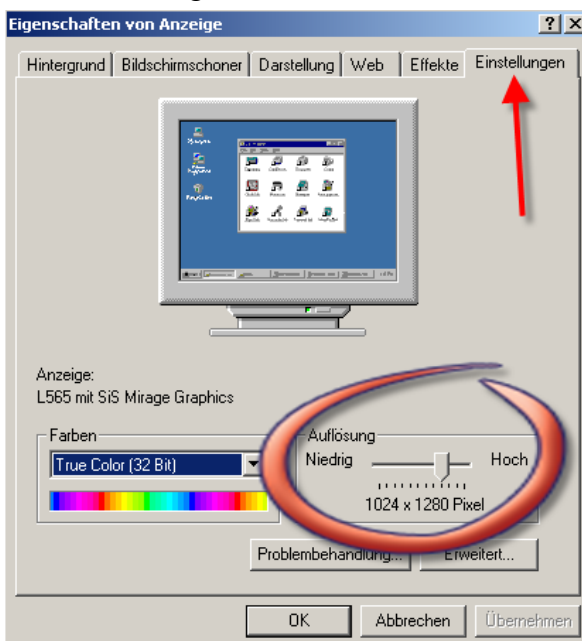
Eigenschaften von Anzeige

? ×

Hintergrund | Bildschirmschoner | Darstellung | Web | Effekte | Einstellungen

Anzeige:
L565 mit SiS Mirage Graphics

Farben
True Color (32 Bit)

Auflösung
Niedrig
Hoch
1024 x 1280 Pixel

Problembehandlung...
Erweitert...

OK
Abbrechen
Übernehmen